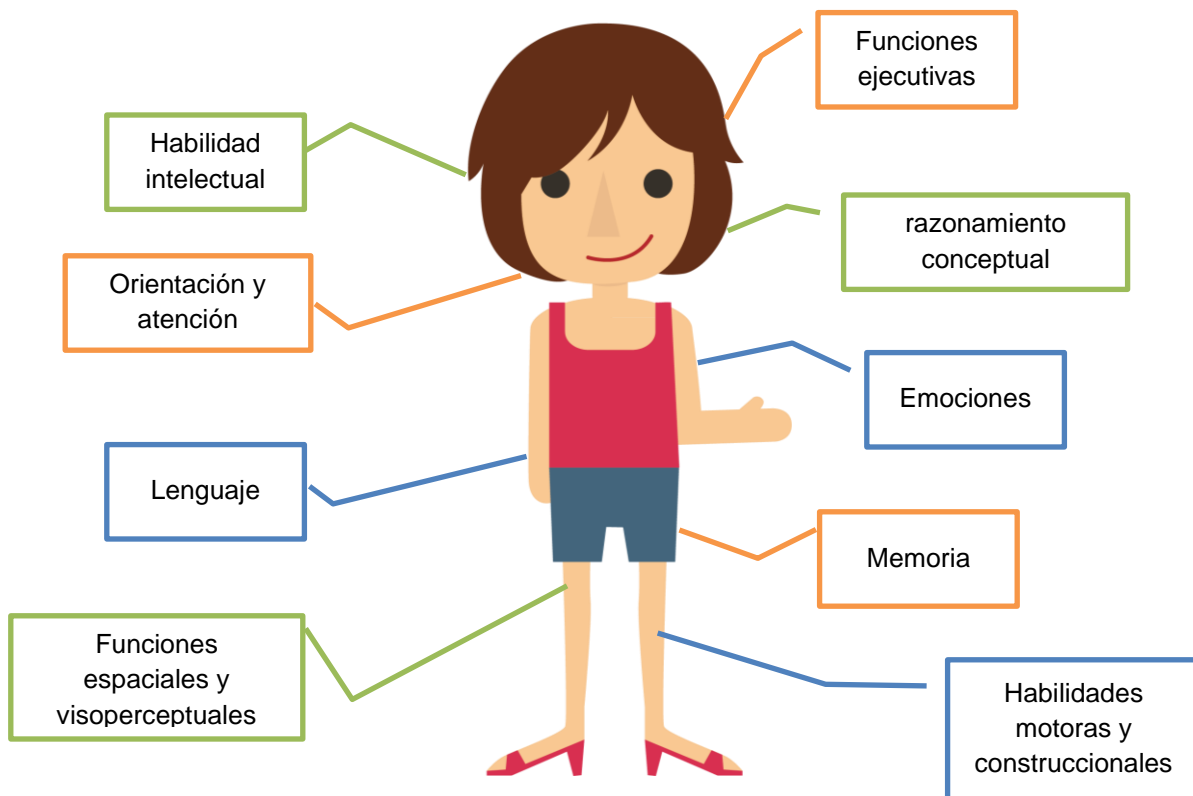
Funciones ejecutivas

Habilidad intelectual

razonamiento conceptual

Orientación y atención

Emociones

Lenguaje

Memoria

Funciones espaciales y visoperceptuales

Habilidades motoras y construccionales